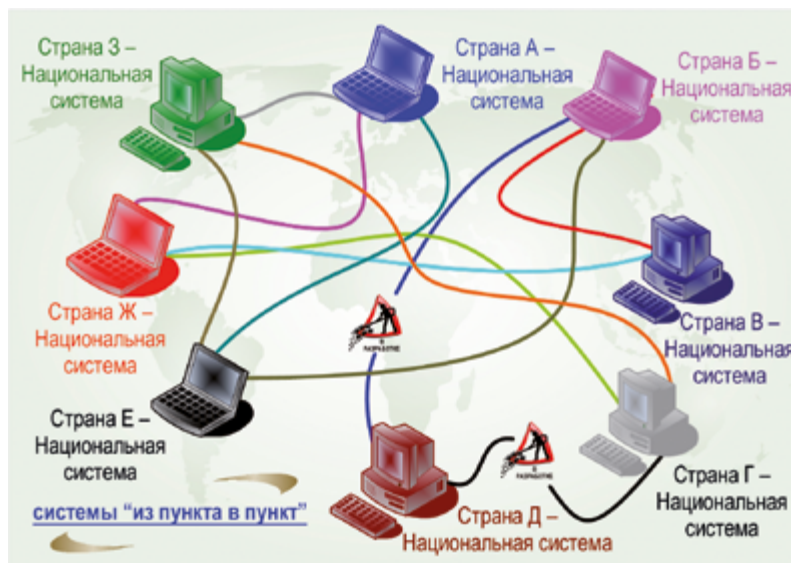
Страна З – Национальная система

Страна А – Национальная система

Страна Б – Национальная система

Страна Ж – Национальная система

Страна В – Национальная система

Страна Е – Национальная система

Страна Г – Национальная система

системы "из пункта в пункт"

Страна Д – Национальная система